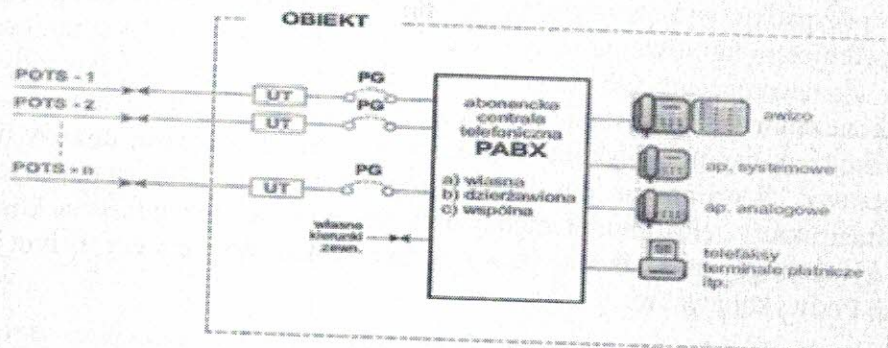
OBIEKT

POTS - 1
POTS - 2
POTS - n

UT
UT
UT

PG
PG
PG

abonencka
centrala
telefoniczna
PABX

a) własna
b) dzierżawiona
c) wspólna

własne
kierunki
zewn.

awizo

ap. systemowe

ap. analogowe

telefaksy
terminale płatnicze
itp.